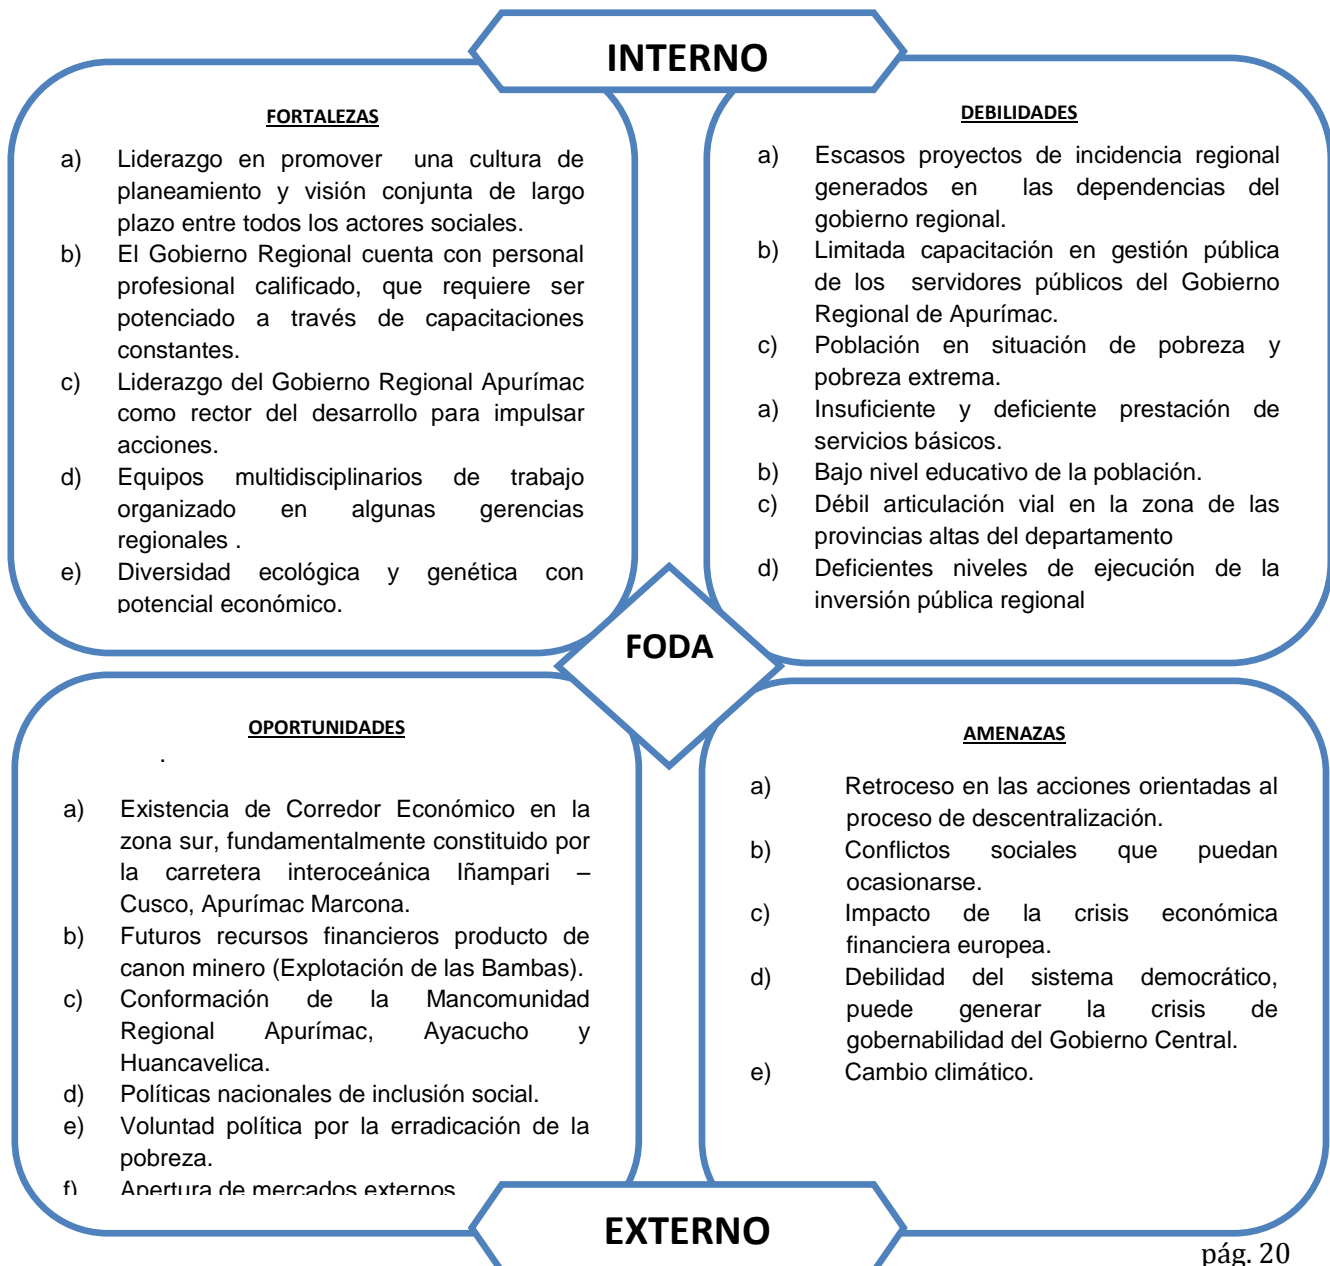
INTERNO

FORTALEZAS

a) Liderazgo en promover una cultura de planeamiento y visión conjunta de largo plazo entre todos los actores sociales.
b) El Gobierno Regional cuenta con personal profesional calificado, que requiere ser potenciado a través de capacitaciones constantes.
c) Liderazgo del Gobierno Regional Apurímac como rector del desarrollo para impulsar acciones.
d) Equipos multidisciplinarios de trabajo organizado en algunas gerencias regionales .
e) Diversidad ecológica y genética con potencial económico.

DEBILIDADES

a) Escasos proyectos de incidencia regional generados en las dependencias del gobierno regional.
b) Limitada capacitación en gestión pública de los servidores públicos del Gobierno Regional de Apurímac.
c) Población en situación de pobreza y pobreza extrema.
a) Insuficiente y deficiente prestación de servicios básicos.
b) Bajo nivel educativo de la población.
c) Débil articulación vial en la zona de las provincias altas del departamento
d) Deficientes niveles de ejecución de la inversión pública regional

FODA

OPORTUNIDADES

.

a) Existencia de Corredor Económico en la zona sur, fundamentalmente constituido por la carretera interoceánica Iñampari – Cusco, Apurímac Marcona.
b) Futuros recursos financieros producto de canon minero (Explotación de las Bambas).
c) Conformación de la Mancomunidad Regional Apurímac, Ayacucho y Huancavelica.
d) Políticas nacionales de inclusión social.
e) Voluntad política por la erradicación de la pobreza.
f) Apertura de mercados externos

AMENAZAS

a) Retroceso en las acciones orientadas al proceso de descentralización.
b) Conflictos sociales que puedan ocasionarse.
c) Impacto de la crisis económica financiera europea.
d) Debilidad del sistema democrático, puede generar la crisis de gobernabilidad del Gobierno Central.
e) Cambio climático.

EXTERNO

pág. 20